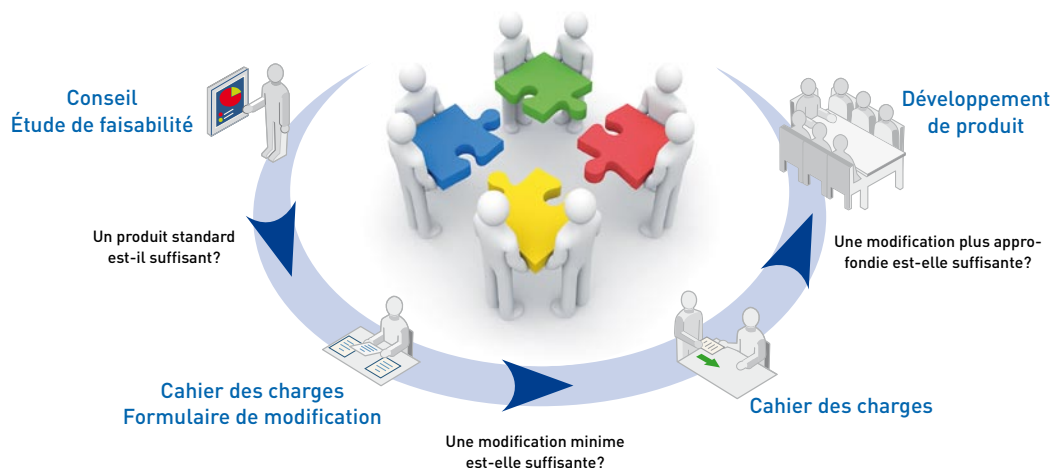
Conseil
Étude de faisabilité

Développement
de produit

Un produit standard
est-il suffisant?

Une modification plus approfondie est-elle suffisante?

Cahier des charges
Formulaire de modification

Cahier des charges

Une modification minime
est-elle suffisante?